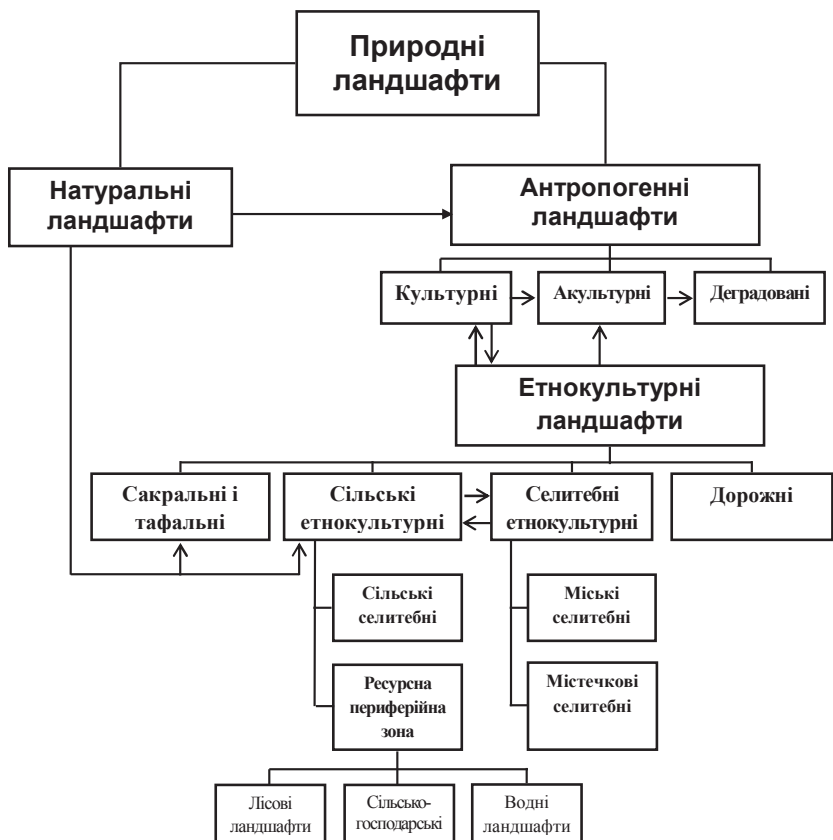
Природні ландшафти

Натуральні ландшафти

Антропогенні ландшафти

Культурні

Акультурні

Деградовані

Етнокультурні ландшафти

Сакральні і тафальні

Сільські етнокультурні

Селитебні етнокультурні

Дорожні

Сільські селитебні

Ресурсна периферійна зона

Міські селитебні

Містечкові селитебні

Лісові ландшафти

Сільсько-господарські

Водні ландшафти